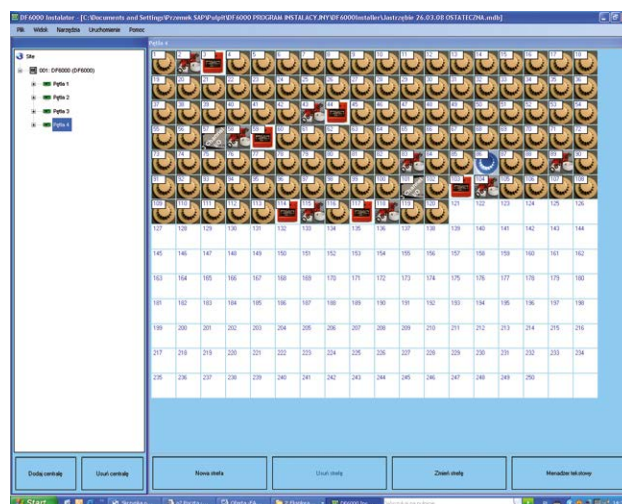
DF6000 Instalator - [C:\Documents and Settings\Przemek SAP\Pulpit\DF6000 PROGRAM INSTALACYJNY\DF6000Installer\Instrzebie 26.03.08 OSTATECZNA.mdb]

Plik Widok Narzędzia Uruchomienie Pomoc

Pętla 4

Site
001: DF6000 (DF6000)
Pętla 1
Pętla 2
Pętla 3
Pętla 4

| 1 | 2 | 3 | 4 | 5 | 6 | 7 | 8 | 9 | 10 | 11 | 12 | 13 | 14 | 15 | 16 | 17 | 18 |
|---|---|---|---|---|---|---|---|---|---|---|---|---|---|---|---|---|---|
| 19 | 20 | 21 | 22 | 23 | 24 | 25 | 26 | 27 | 28 | 29 | 30 | 31 | 32 | 33 | 34 | 35 | 36 |
| 37 | 38 | 39 | 40 | 41 | 42 | 43 | 44 | 45 | 46 | 47 | 48 | 49 | 50 | 51 | 52 | 53 | 54 |
| 55 | 56 | 57 | 58 | 59 | 60 | 61 | 62 | 63 | 64 | 65 | 66 | 67 | 68 | 69 | 70 | 71 | 72 |
| 73 | 74 | 75 | 76 | 77 | 78 | 79 | 80 | 81 | 82 | 83 | 84 | 85 | 86 | 87 | 88 | 89 | 90 |
| 91 | 92 | 93 | 94 | 95 | 96 | 97 | 98 | 99 | 100 | 101 | 102 | 103 | 104 | 105 | 106 | 107 | 108 |
| 109 | 110 | 111 | 112 | 113 | 114 | 115 | 116 | 117 | 118 | 119 | 120 | 121 | 122 | 123 | 124 | 125 | 126 |
| 127 | 128 | 129 | 130 | 131 | 132 | 133 | 134 | 135 | 136 | 137 | 138 | 139 | 140 | 141 | 142 | 143 | 144 |
| 145 | 146 | 147 | 148 | 149 | 150 | 151 | 152 | 153 | 154 | 155 | 156 | 157 | 158 | 159 | 160 | 161 | 162 |
| 163 | 164 | 165 | 166 | 167 | 168 | 169 | 170 | 171 | 172 | 173 | 174 | 175 | 176 | 177 | 178 | 179 | 180 |
| 181 | 182 | 183 | 184 | 185 | 186 | 187 | 188 | 189 | 190 | 191 | 192 | 193 | 194 | 195 | 196 | 197 | 198 |
| 199 | 200 | 201 | 202 | 203 | 204 | 205 | 206 | 207 | 208 | 209 | 210 | 211 | 212 | 213 | 214 | 215 | 216 |
| 217 | 218 | 219 | 220 | 221 | 222 | 223 | 224 | 225 | 226 | 227 | 228 | 229 | 230 | 231 | 232 | 233 | 234 |
| 235 | 236 | 237 | 238 | 239 | 240 | 241 | 242 | 243 | 244 | 245 | 246 | 247 | 248 | 249 | 250 | | |

Dodaj centralę Usuń centralę Nowa strefa Usuń strefę Zmień strefę Menadżer tekstowy

Start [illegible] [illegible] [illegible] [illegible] DF6000 In... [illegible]